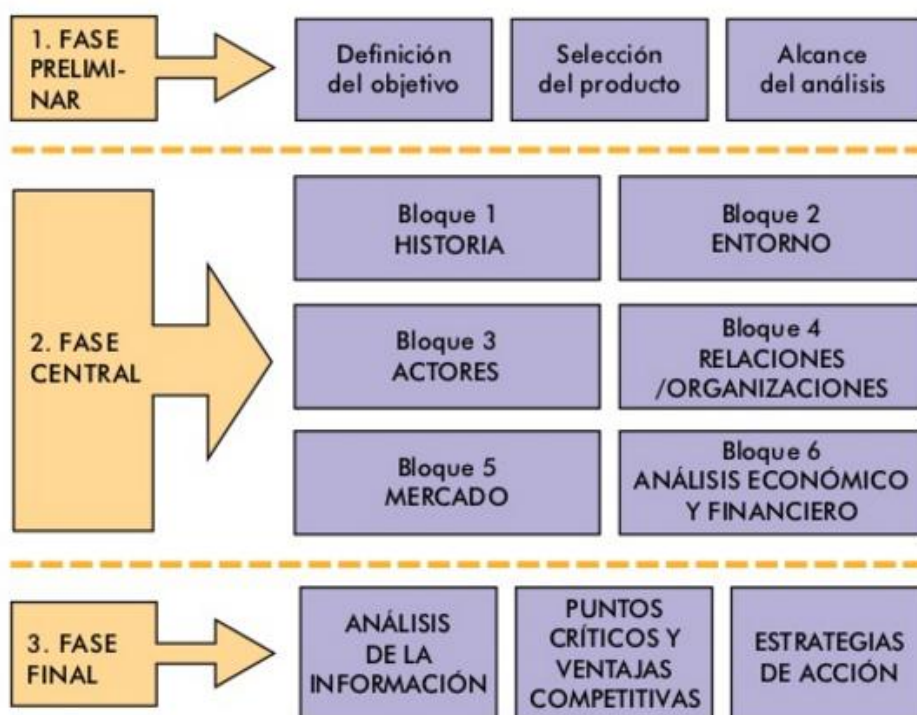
1. FASE PRELIMINAR

Definición del objetivo

Selección del producto

Alcance del análisis

2. FASE CENTRAL

Bloque 1 HISTORIA

Bloque 2 ENTORNO

Bloque 3 ACTORES

Bloque 4 RELACIONES /ORGANIZACIONES

Bloque 5 MERCADO

Bloque 6 ANÁLISIS ECONÓMICO Y FINANCIERO

3. FASE FINAL

ANÁLISIS DE LA INFORMACIÓN

PUNTOS CRÍTICOS Y VENTAJAS COMPETITIVAS

ESTRATEGIAS DE ACCIÓN